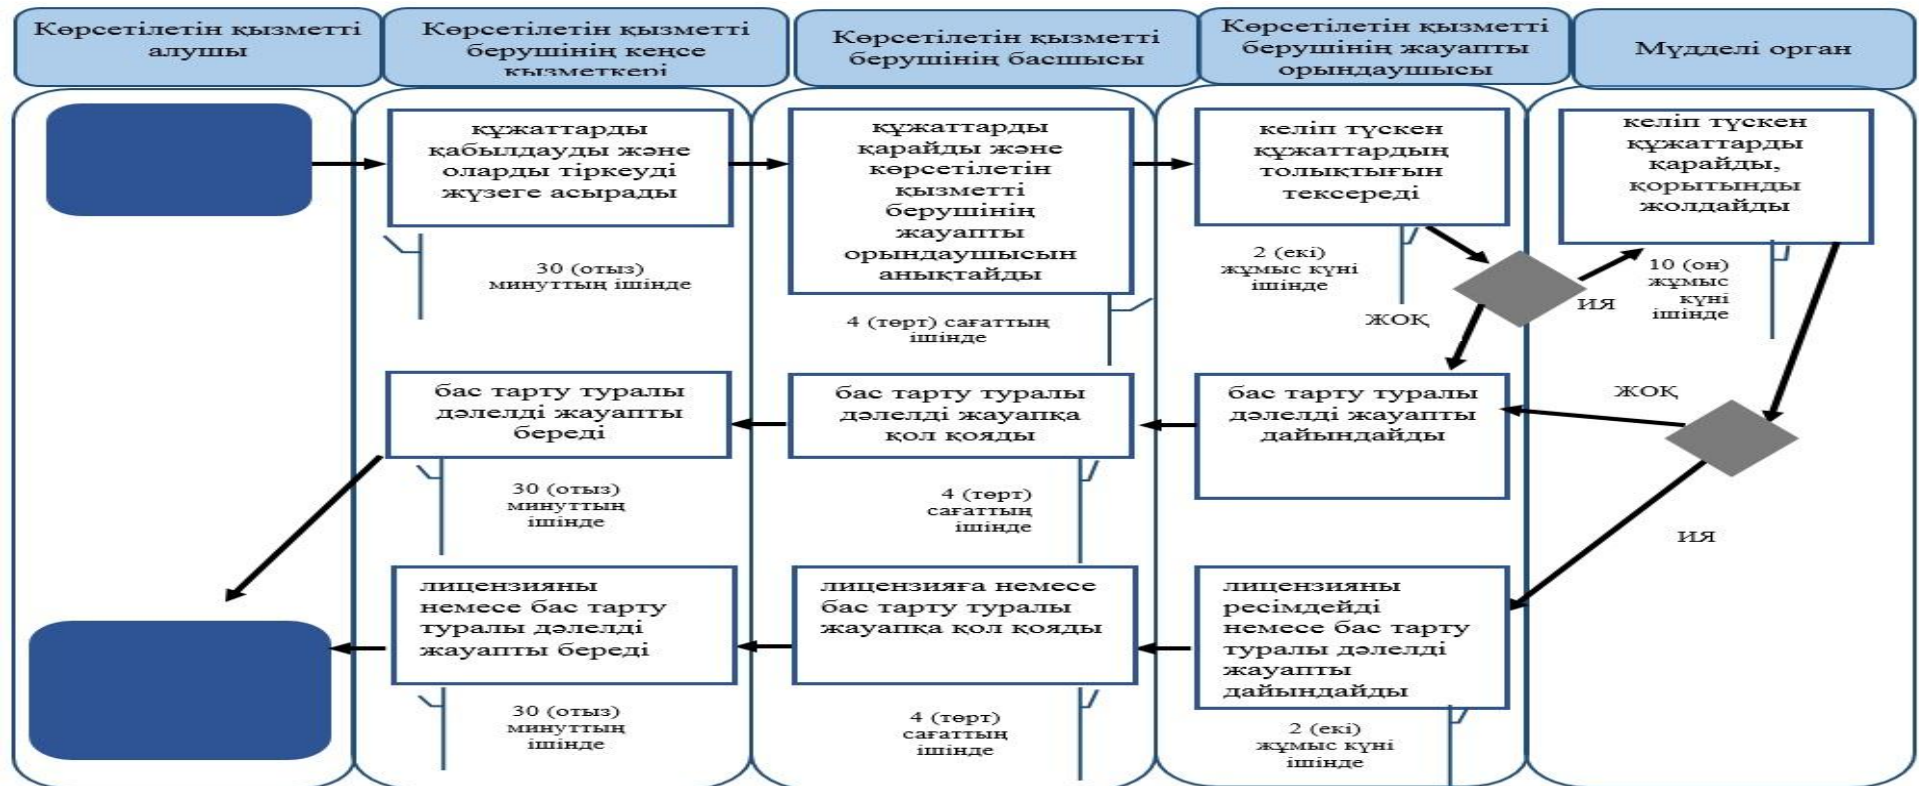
Көрсетілетін қызметті алушы

Көрсетілетін қызметті берушінің кеңсе қызметкері

Көрсетілетін қызметті берушінің басшысы

Көрсетілетін қызметті берушінің жауапты орындаушысы

Мүдделі орган

құжаттарды қабылдауды және оларды тіркеуді жүзеге асырады

30 (отыз) минуттың ішінде

құжаттарды қарайды және көрсетілетін қызметті берушінің жауапты орындаушысын анықтайды

4 (төрт) сағаттың ішінде

келіп түскен құжаттардың толықтығын тексереді

2 (екі) жұмыс күні ішінде

ЖОҚ

ИЯ

келіп түскен құжаттарды қарайды, қорытынды жолдайды

10 (он) жұмыс күні ішінде

бас тарту туралы дәлелді жауапты береді

30 (отыз) минуттың ішінде

бас тарту туралы дәлелді жауапқа қол қояды

4 (төрт) сағаттың ішінде

бас тарту туралы дәлелді жауапты дайындайды

ЖОҚ

ИЯ

лицензияны немесе бас тарту туралы дәлелді жауапты береді

30 (отыз) минуттың ішінде

лицензияға немесе бас тарту туралы жауапқа қол қояды

4 (төрт) сағаттың ішінде

лицензияны ресімдейді немесе бас тарту туралы дәлелді жауапты дайындайды

2 (екі) жұмыс күні ішінде